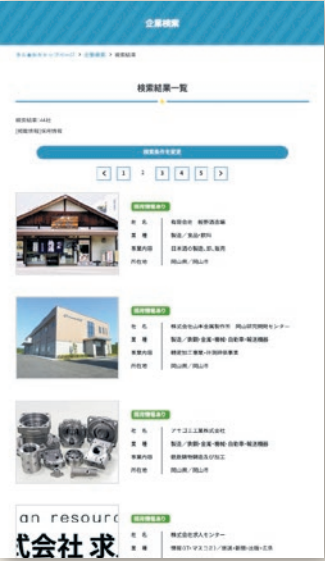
企業検索

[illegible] > 企業検索 > 検索結果

検索結果一覧

検索結果：44社
[掲載情報]採用情報

検索条件を変更

< 1 2 3 4 5 >

採用情報あり
社名 有限会社　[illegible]
業種 製造／食品・飲料
事業内容 日本酒の製造、卸、販売
所在地 岡山県／岡山市

採用情報あり
社名 株式会社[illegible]
業種 製造／鉄鋼・金属・機械・自動車・輸送機器
事業内容 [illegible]
所在地 岡山県／岡山市

採用情報あり
社名 アサゴエ工業株式会社
業種 製造／鉄鋼・金属・機械・自動車・輸送機器
事業内容 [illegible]
所在地 岡山県／岡山市

an resourc
式会社 求

採用情報あり
社名 株式会社求人センター
業種 情報(IT・マスコミ)／放送・新聞・出版・広告